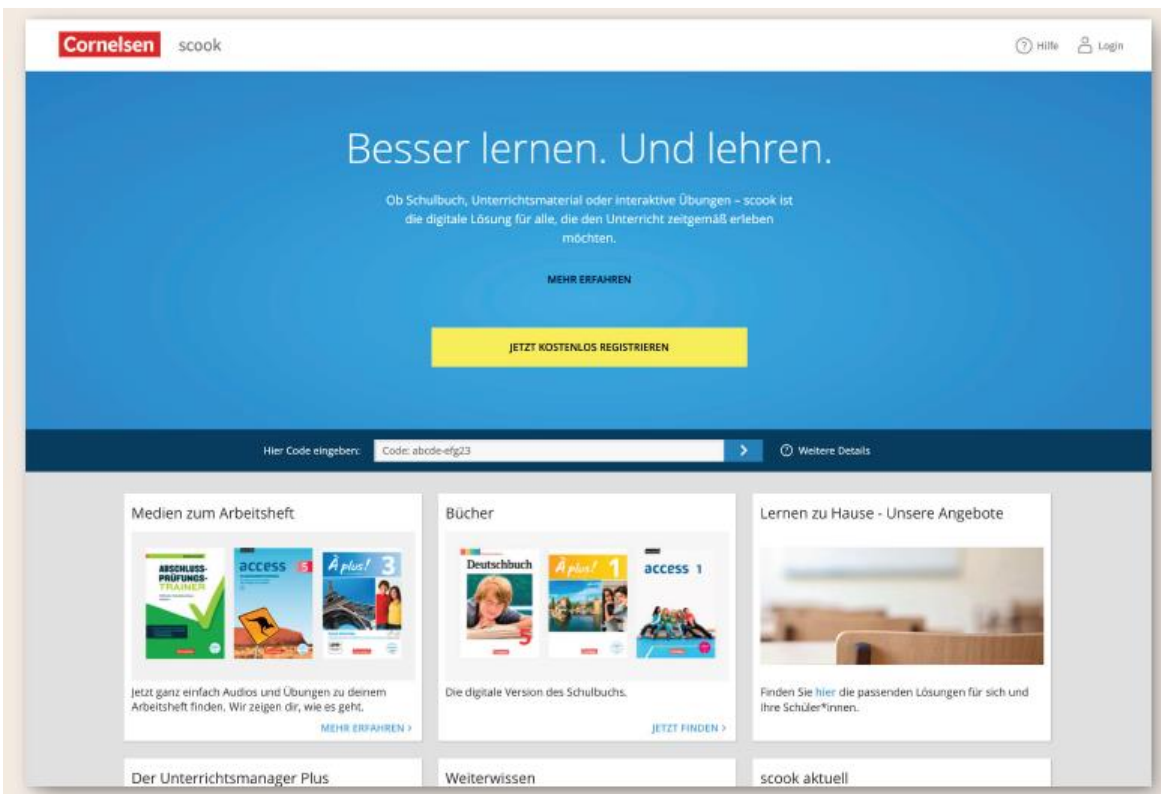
Cornelsen scook

Hilfe Login

Besser lernen. Und lehren.

Ob Schulbuch, Unterrichtsmaterial oder interaktive Übungen – scook ist die digitale Lösung für alle, die den Unterricht zeitgemäß erleben möchten.

MEHR ERFAHREN

JETZT KOSTENLOS REGISTRIEREN

Hier Code eingeben: Code: abcde-efg23

Weitere Details

Medien zum Arbeitsheft

ABSCHLUSS-PRÜFUNGS-TRAINER

access 5

À plus! 3

Jetzt ganz einfach Audios und Übungen zu deinem Arbeitsheft finden. Wir zeigen dir, wie es geht.

MEHR ERFAHREN >

Bücher

Deutschbuch 5

À plus! 1

access 1

Die digitale Version des Schulbuchs.

JETZT FINDEN >

Lernen zu Hause - Unsere Angebote

Finden Sie hier die passenden Lösungen für sich und Ihre Schüler*innen.

Der Unterrichtsmanager Plus

Weiterwissen

scook aktuell